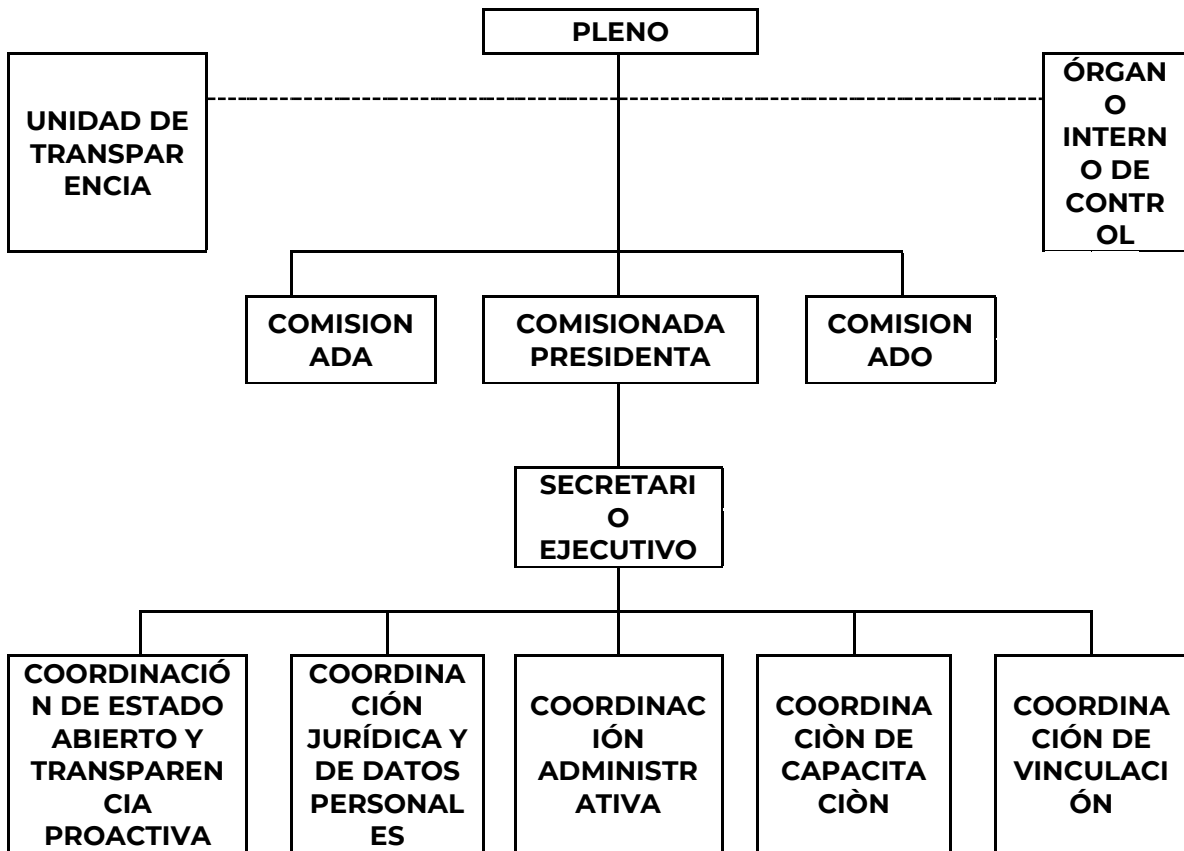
PLENO

UNIDAD DE TRANSPARENCIA

ÓRGANO INTERNO DE CONTROL

COMISIONADA

COMISIONADA PRESIDENTA

COMISIONADO

SECRETARIO EJECUTIVO

COORDINACIÓN DE ESTADO ABIERTO Y TRANSPARENCIA PROACTIVA

COORDINACIÓN JURÍDICA Y DE DATOS PERSONALES

COORDINACIÓN ADMINISTRATIVA

COORDINACIÒN DE CAPACITACIÒN

COORDINACIÓN DE VINCULACIÓN